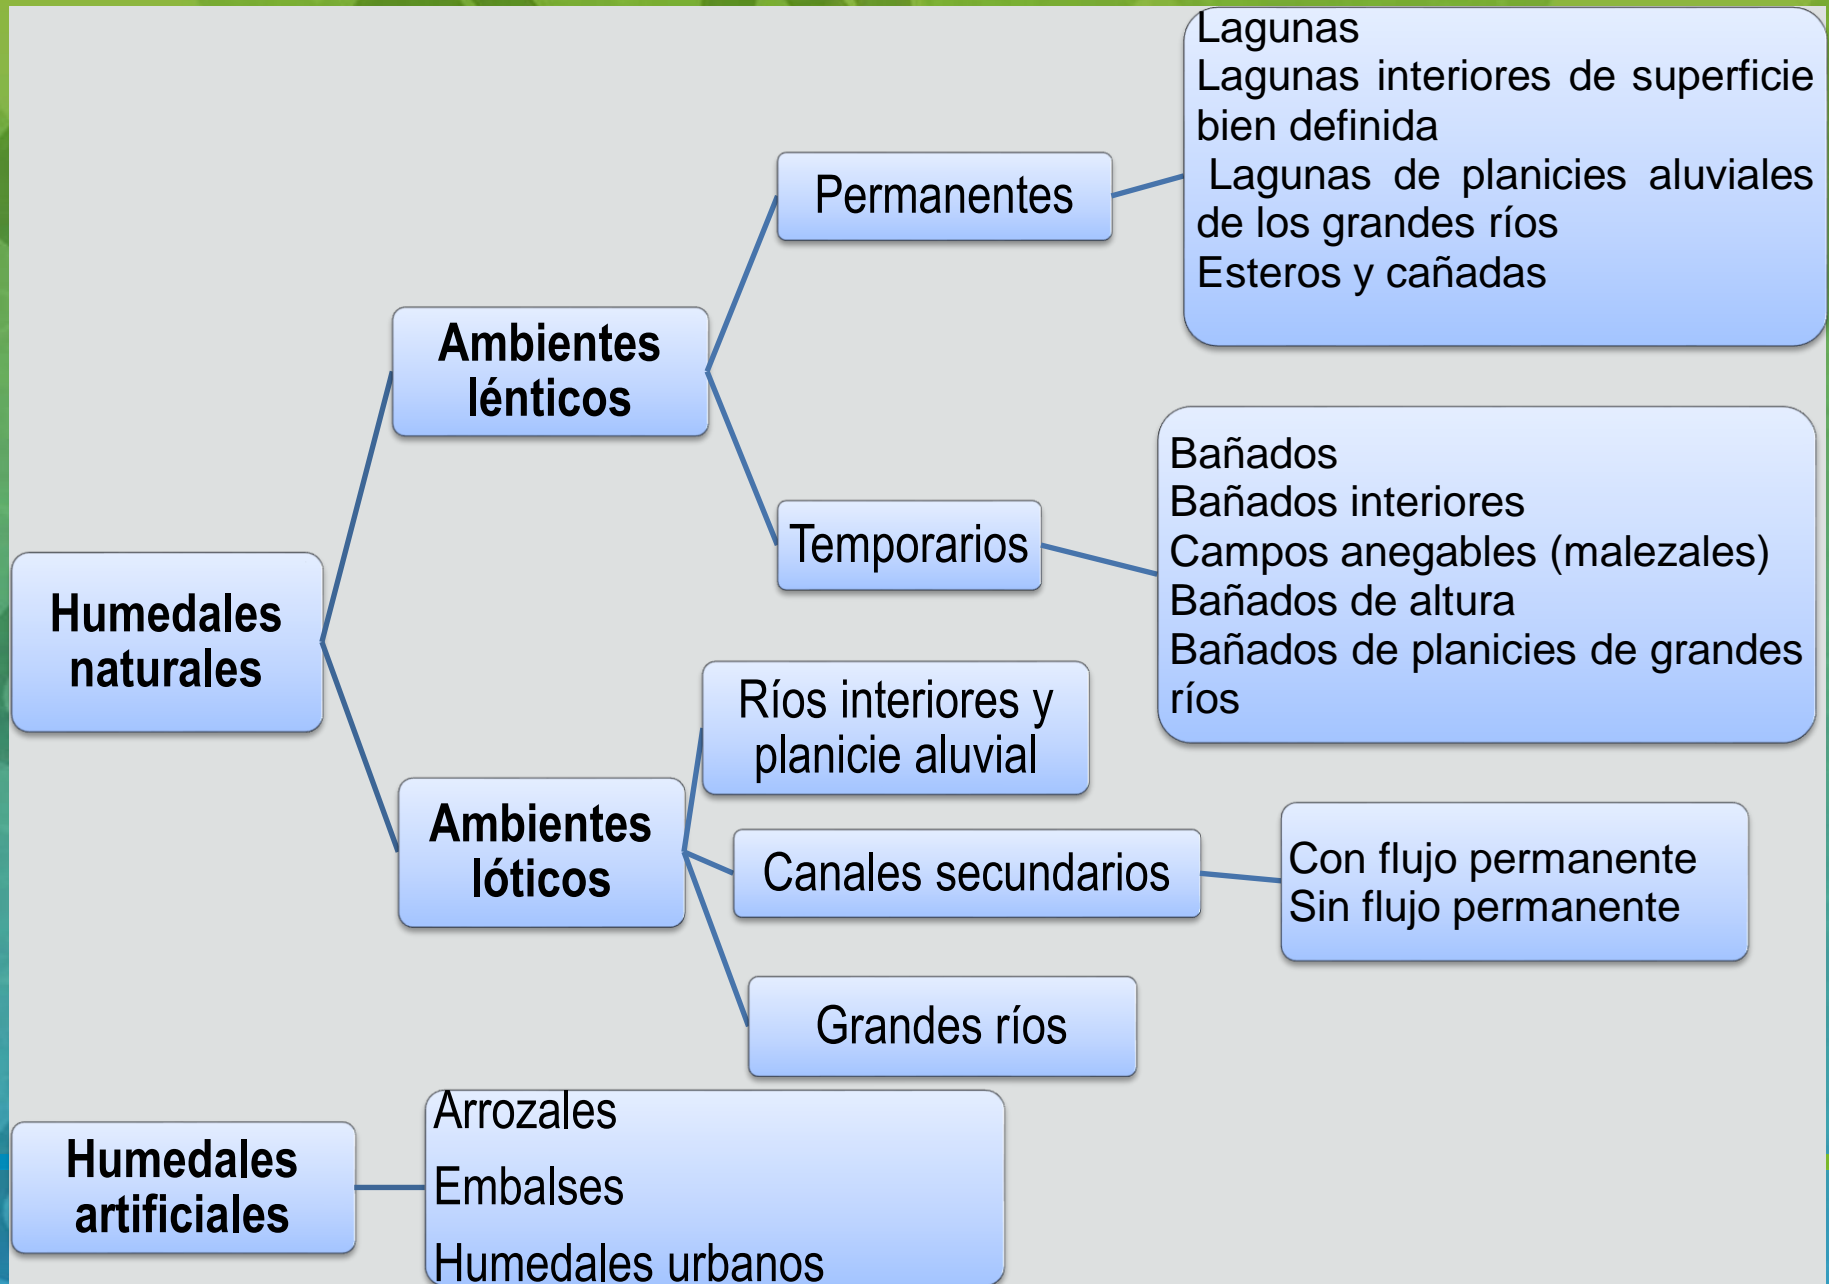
Humedales naturales

Ambientes lénticos

Permanentes

Lagunas
Lagunas interiores de superficie bien definida
Lagunas de planicies aluviales de los grandes ríos
Esteros y cañadas

Temporarios

Bañados
Bañados interiores
Campos anegables (malezales)
Bañados de altura
Bañados de planicies de grandes ríos

Ambientes lóticos

Ríos interiores y planicie aluvial

Canales secundarios

Con flujo permanente
Sin flujo permanente

Grandes ríos

Humedales artificiales

Arrozales
Embalses
Humedales urbanos